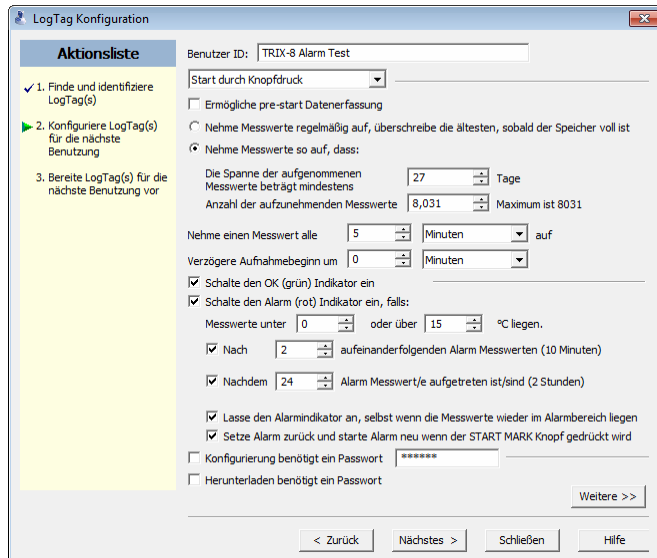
LogTag Konfiguration

Aktionsliste

1. Finde und identifiziere LogTag(s)

2. Konfiguriere LogTag(s) für die nächste Benutzung

3. Bereite LogTag(s) für die nächste Benutzung vor

Benutzer ID: TRIX-8 Alarm Test

Start durch Knopfdruck

Ermögliche pre-start Datenerfassung

Nehme Messwerte regelmäßig auf, überschreibe die ältesten, sobald der Speicher voll ist

Nehme Messwerte so auf, dass:

Die Spanne der aufgenommenen Messwerte beträgt mindestens 27 Tage

Anzahl der aufzunehmenden Messwerte 8,031 Maximum ist 8031

Nehme einen Messwert alle 5 Minuten auf

Verzögere Aufnahmebeginn um 0 Minuten

Schalte den OK (grün) Indikator ein

Schalte den Alarm (rot) Indikator ein, falls:

Messwerte unter 0 oder über 15 °C liegen.

Nach 2 aufeinanderfolgenden Alarm Messwerten (10 Minuten)

Nachdem 24 Alarm Messwert/e aufgetreten ist/sind (2 Stunden)

Lasse den Alarmindikator an, selbst wenn die Messwerte wieder im Alarmbereich liegen

Setze Alarm zurück und starte Alarm neu wenn der START MARK Knopf gedrückt wird

Konfigurierung benötigt ein Passwort ******

Herunterladen benötigt ein Passwort

Weitere >>

< Zurück

Nächstes >

Schließen

Hilfe